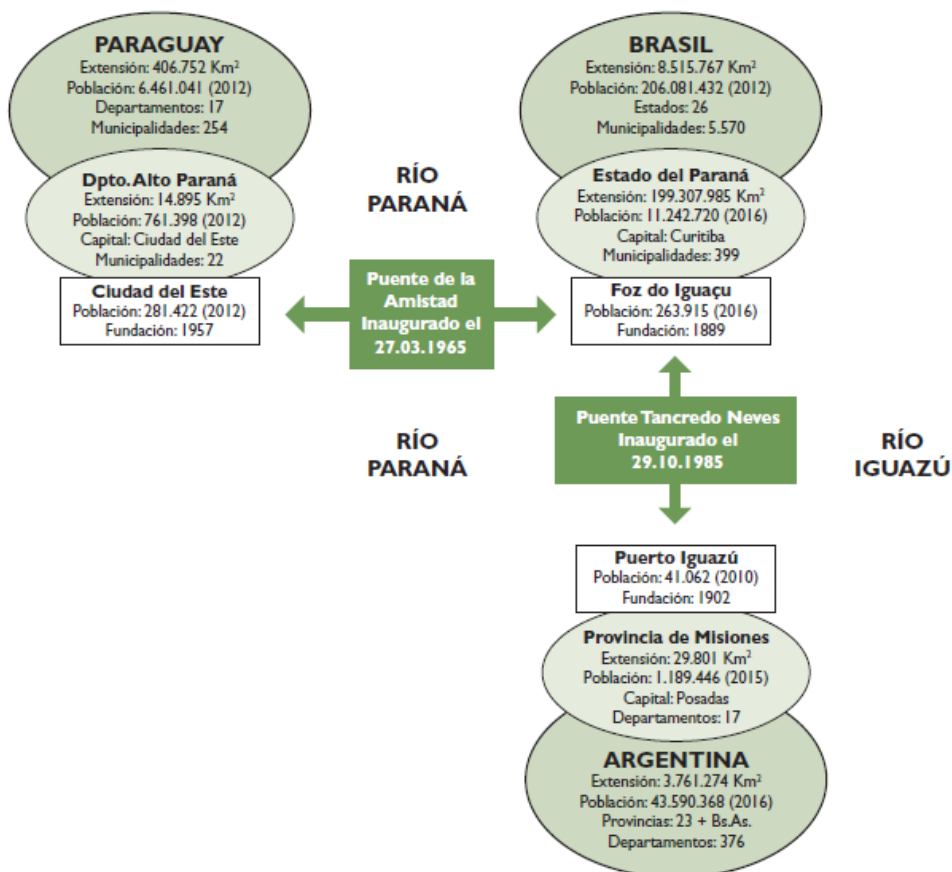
PARAGUAY
Extensión: 406.752 Km$^2$
Población: 6.461.041 (2012)
Departamentos: 17
Municipalidades: 254

Dpto. Alto Paraná
Extensión: 14.895 Km$^2$
Población: 761.398 (2012)
Capital: Ciudad del Este
Municipalidades: 22

Ciudad del Este
Población: 281.422 (2012)
Fundación: 1957

RÍO PARANÁ

Puente de la Amistad
Inaugurado el 27.03.1965

BRASIL
Extensión: 8.515.767 Km$^2$
Población: 206.081.432 (2012)
Estados: 26
Municipalidades: 5.570

Estado del Paraná
Extensión: 199.307.985 Km$^2$
Población: 11.242.720 (2016)
Capital: Curitiba
Municipalidades: 399

Foz do Iguaçu
Población: 263.915 (2016)
Fundación: 1889

RÍO PARANÁ

Puente Tancredo Neves
Inaugurado el 29.10.1985

RÍO IGUAZÚ

Puerto Iguazú
Población: 41.062 (2010)
Fundación: 1902

Provincia de Misiones
Extensión: 29.801 Km$^2$
Población: 1.189.446 (2015)
Capital: Posadas
Departamentos: 17

ARGENTINA
Extensión: 3.761.274 Km$^2$
Población: 43.590.368 (2016)
Provincias: 23 + Bs.As.
Departamentos: 376